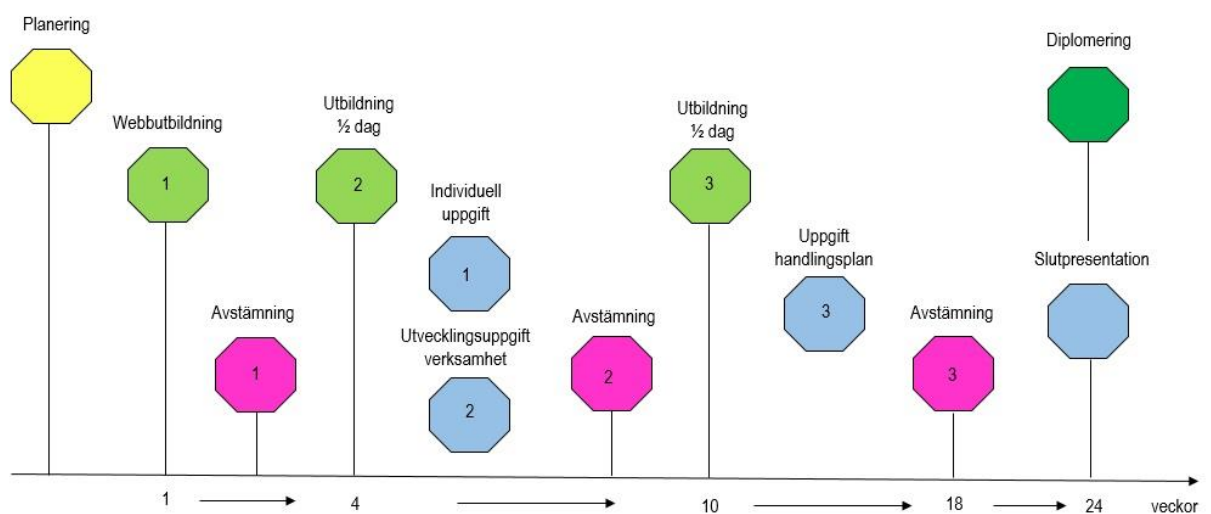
Planering

Webbutbildning
1

Avstämning
1

Utbildning
½ dag
2

Individuell
uppgift
1

Utvecklingsuppgift
verksamhet
2

Avstämning
2

Utbildning
½ dag
3

Uppgift
handlingsplan
3

Avstämning
3

Diplomering

Slutpresentation

1
4
10
18
24
veckor